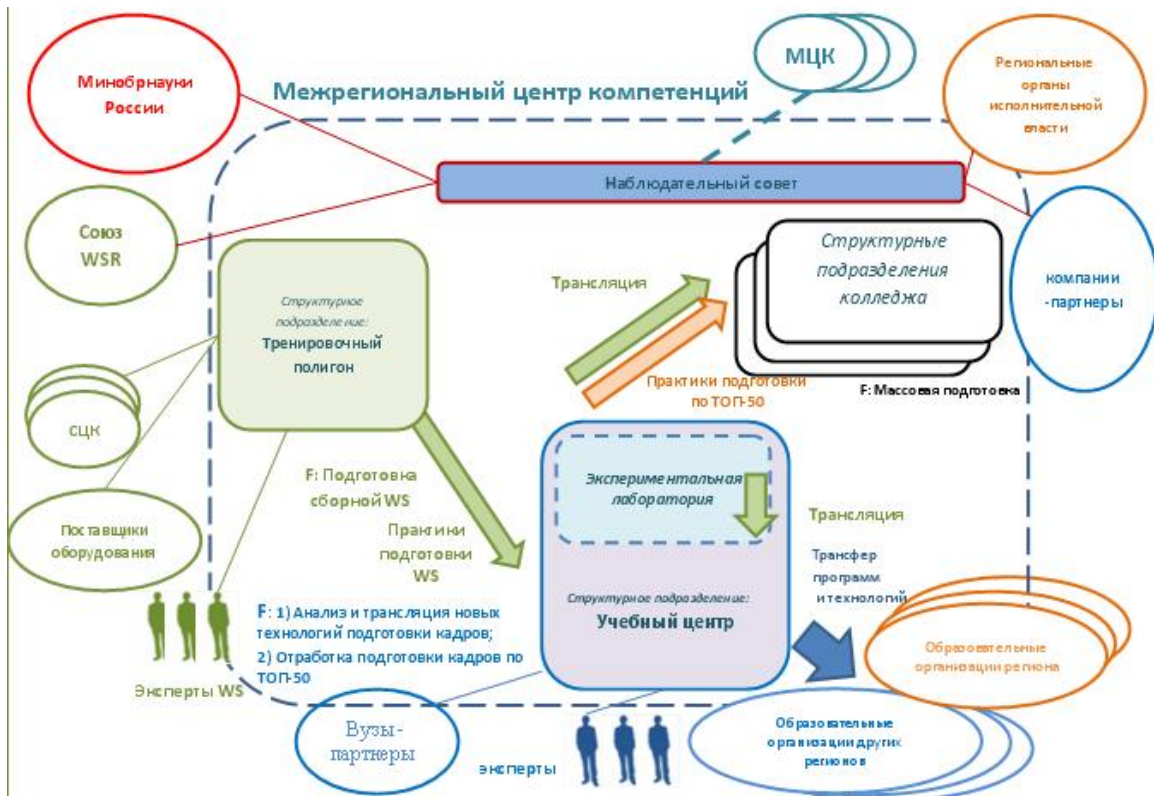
МЦК

Минобрнауки России

Межрегиональный центр компетенций

Региональные органы исполнительной власти

Наблюдательный совет

Союз WSR

Структурные подразделения колледжа

компании -партнеры

Трансляция

Структурное подразделение:
Тренировочный полигон

Практики подготовки по ТОП-50

F: Массовая подготовка

СЦК

F: Подготовка сборной WS

Экспериментальная лаборатория

Трансляция

Поставщики оборудования

Практики подготовки WS

Трансфер программ и технологий

Структурное подразделение:
Учебный центр

F: 1) Анализ и трансляция новых технологий подготовки кадров;
2) Отработка подготовки кадров по ТОП-50

Образовательные организации региона

Эксперты WS

Вузы-партнеры

Образовательные организации других регионов

эксперты